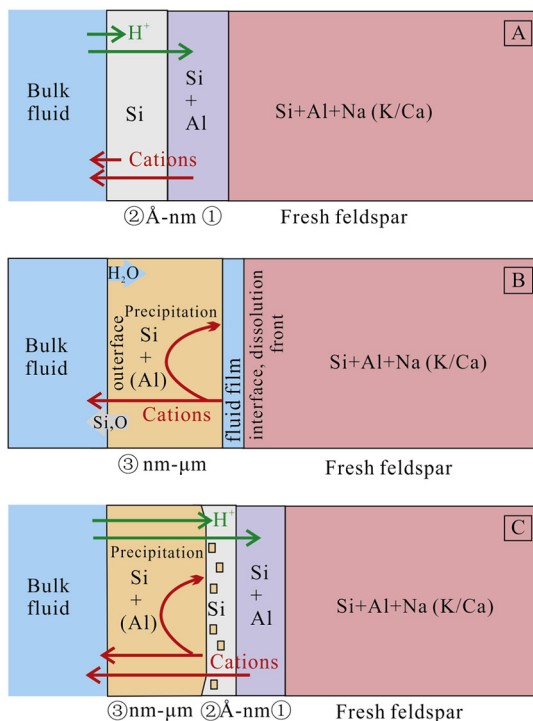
A

$H^+$

Bulk fluid

Si

Si + Al

Si+Al+Na (K/Ca)

Cations

②Å-nm ①

Fresh feldspar

B

$H_2O$

Precipitation

Bulk fluid

outerface

Si + (Al)

fluid film

interface, dissolution front

Si+Al+Na (K/Ca)

Cations

Si,O

③ nm-μm

Fresh feldspar

C

$H^+$

Precipitation

Bulk fluid

Si + (Al)

Si

Si + Al

Si+Al+Na (K/Ca)

Cations

③nm-μm ②Å-nm①

Fresh feldspar